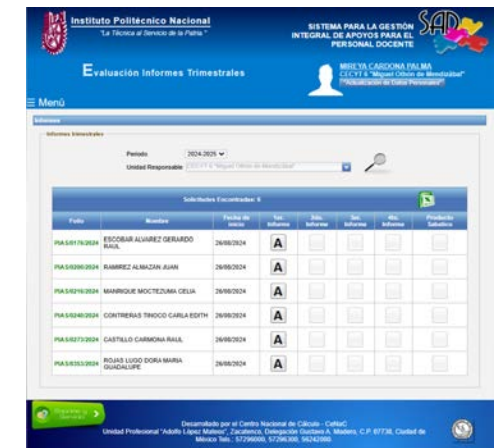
Instituto Politécnico Nacional
"La Técnica al Servicio de la Patria"

SISTEMA PARA LA GESTIÓN INTEGRAL DE APOYOS PARA EL PERSONAL DOCENTE

SAD

Evaluación Informes Trimestrales

MIREYA CARDONA PALMA
CECYT 6 "Miguel Othón de Mendizábal"
"Actualización de Datos Personales"

☰ Menú

Informes

Informes trimestrales

Periodo 2024-2025
Unidad Responsable CECYT 6 "Miguel Othón de Mendizábal"

Solicitudes Encontradas: 6

| Folio | Nombre | Fecha de inicio | 1er. Informe | 2do. Informe | 3er. Informe | 4to. Informe | Producto Sabatico |
|---|---|---|---|---|---|---|---|
| PIAS/0176/2024 | ESCOBAR ALVAREZ GERARDO RAUL | 26/08/2024 | A | | | | |
| PIAS/0200/2024 | RAMIREZ ALMAZAN JUAN | 26/08/2024 | A | | | | |
| PIAS/0216/2024 | MANRIQUE MOCTEZUMA CELIA | 26/08/2024 | A | | | | |
| PIAS/0240/2024 | CONTRERAS TINOCO CARLA EDITH | 26/08/2024 | A | | | | |
| PIAS/0273/2024 | CASTILLO CARMONA RAUL | 26/08/2024 | A | | | | |
| PIAS/0353/2024 | ROJAS LUGO DORA MARIA GUADALUPE | 26/08/2024 | A | | | | |

Regresar a Servicios

Desarrollado por el Centro Nacional de Cálculo - CeNaC
Unidad Profesional "Adolfo López Mateos", Zacatenco, Delegación Gustavo A. Madero, C.P. 07738, Ciudad de México Tels.: 57296000, 57296300, 56242000.